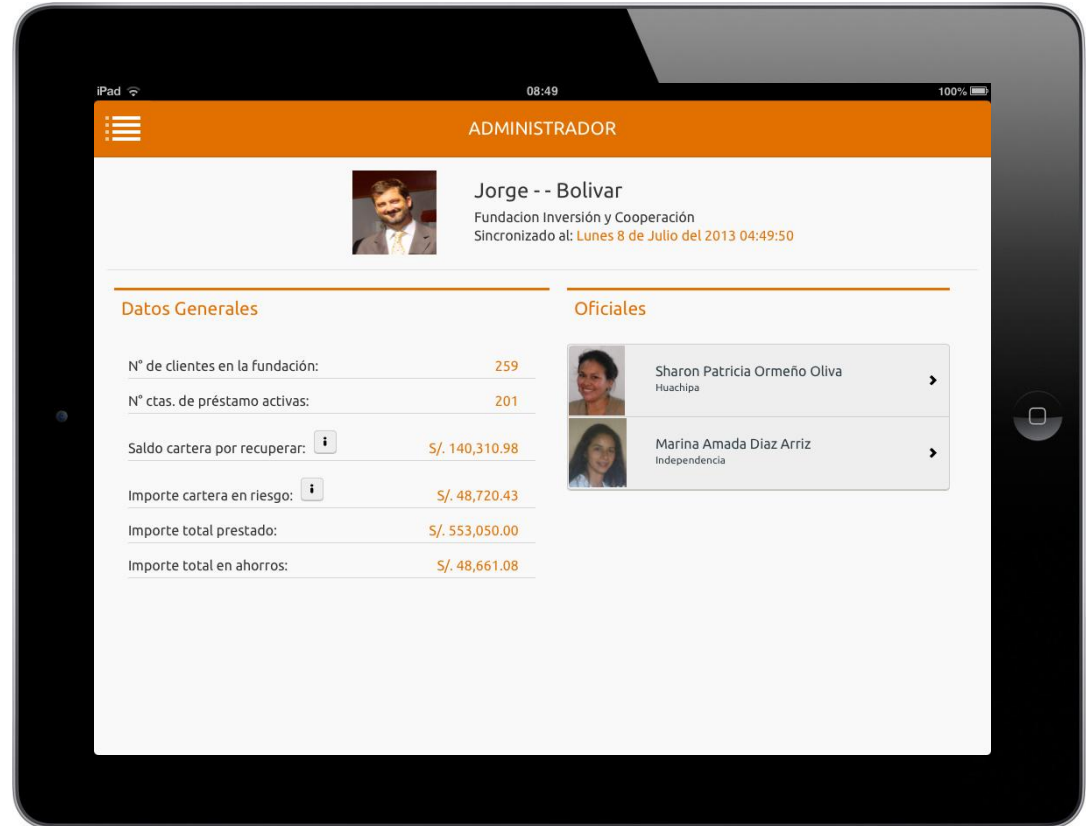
iPad 08:49 100%

ADMINISTRADOR

Jorge - - Bolivar
Fundacion Inversión y Cooperación
Sincronizado al: Lunes 8 de Julio del 2013 04:49:50

Datos Generales

| | |
|---|---|
| N° de clientes en la fundación: | 259 |
| N° ctas. de préstamo activas: | 201 |
| Saldo cartera por recuperar: i | S/. 140,310.98 |
| Importe cartera en riesgo: i | S/. 48,720.43 |
| Importe total prestado: | S/. 553,050.00 |
| Importe total en ahorros: | S/. 48,661.08 |

Oficiales

Sharon Patricia Ormeño Oliva
Huachipa

Marina Amada Diaz Arriz
Independencia